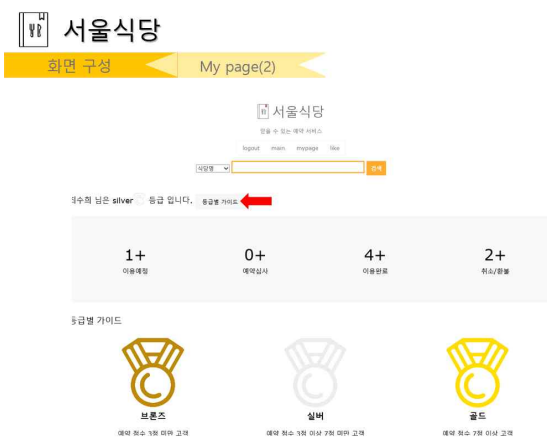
서울식당

화면 구성

My page(2)

서울식당

맛을 수 있는 예약 서비스

logout main mypage like

식당명

검색

희수희 님은 silver 등급 입니다. 등급별 가이드

1+
이용예정

0+
예약심사

4+
이용완료

2+
취소/환불

등급별 가이드

브론즈
예약 횟수 3회 미만 고객

실버
예약 횟수 3회 이상 7회 미만 고객

골드
예약 횟수 7회 이상 고객